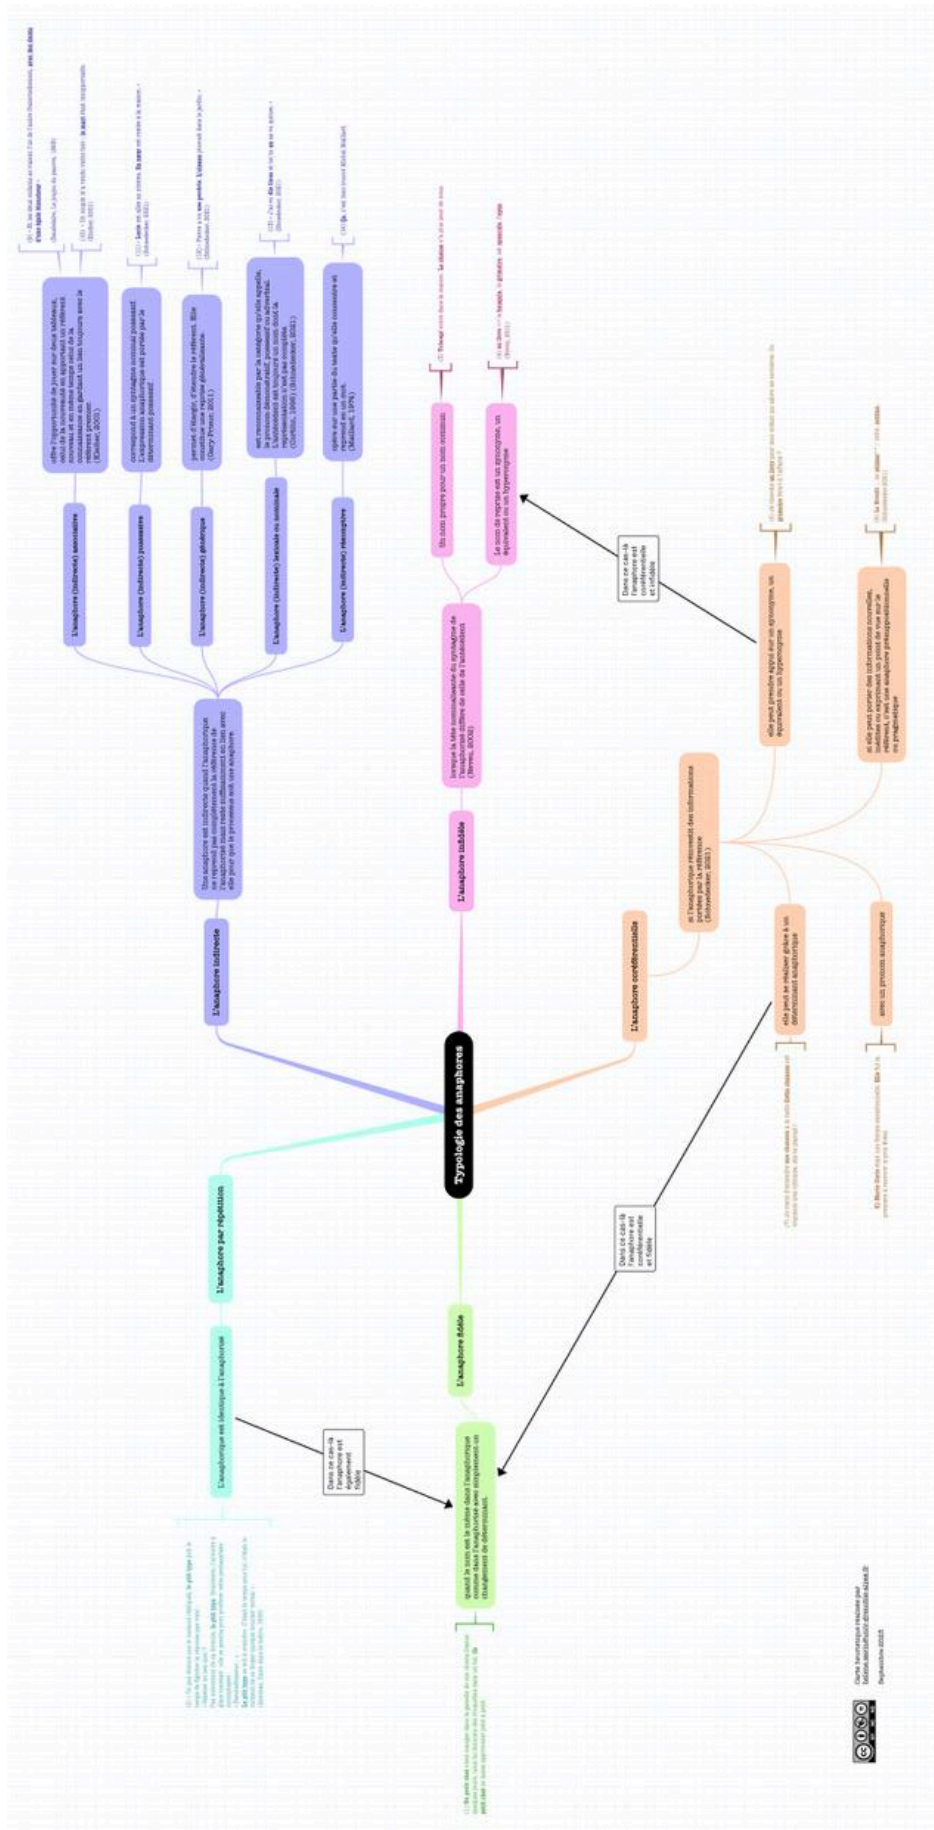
Typologie des anaphores

L'anaphore indirecte

Une anaphore est indirecte quand l'anaphorique ne reprend pas complètement la référence de l'antécédent mais reste néanmoins en lien avec elle pour que le processus soit une anaphore.

L'anaphore (indirecte) associative

offre l'opportunité de jouer sur deux tableaux, celui de la nouveauté en apportant un référent nouveau et en même temps celui de la connaissance en gardant un lien toujours avec le référent premier. (Kleiber, 2001)

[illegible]

L'anaphore (indirecte) possessive

correspond à un syntagme nominal possessif. L'expression anaphorique est portée par le déterminant possessif.

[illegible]

L'anaphore (indirecte) générique

permet d'élargir, d'étendre le référent. Elle constitue une reprise généralisante. (Gary-Prieur, 2011)

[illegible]

L'anaphore (indirecte) lexicale ou nominale

est reconnaissable par la catégorie qu'elle appelle, le terme n'est pas nominal mais adverbial. L'antécédent est toujours un nom dont la représentation n'est pas complète. (Corblin, 1995) (Schnedecker, 2021)

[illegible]

L'anaphore (indirecte) résomptive

opère sur une partie du texte qu'elle concentre et reprend en un mot. (Maillard, 1974)

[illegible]

L'anaphore infidèle

lorsque la tête nominale du syntagme de l'anaphorique diffère de celle de l'antécédent (Neveu, 2004)

Un nom propre pour un nom commun

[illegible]

Le nom de reprise est un synonyme, un équivalent ou un hyperonyme

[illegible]

Dans ce cas-là l'anaphore est coréférentielle et infidèle

L'anaphore coréférentielle

si l'anaphorique réactive des informations portées par la référence (Schnedecker, 2021)

elle peut prendre appui sur un synonyme, un équivalent ou un hyperonyme

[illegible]

si elle peut porter des informations nouvelles, indirectes ou exprimant un point de vue sur le référent, c'est une anaphore présuppositionnelle ou pragmatique

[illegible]

elle peut se réaliser grâce à un déterminant anaphorique

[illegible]

avec un pronom anaphorique

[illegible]

L'anaphore par répétition

L'anaphorique est identique à l'antécédent

Dans ce cas-là l'anaphore est fidèle

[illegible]

L'anaphore fidèle

quand le nom est le même dans l'anaphorique comme dans l'antécédent avec simplement un changement de déterminant.

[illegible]

Dans ce cas-là l'anaphore est coréférentielle et fidèle

Carte heuristique réalisée par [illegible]
Septembre 2021